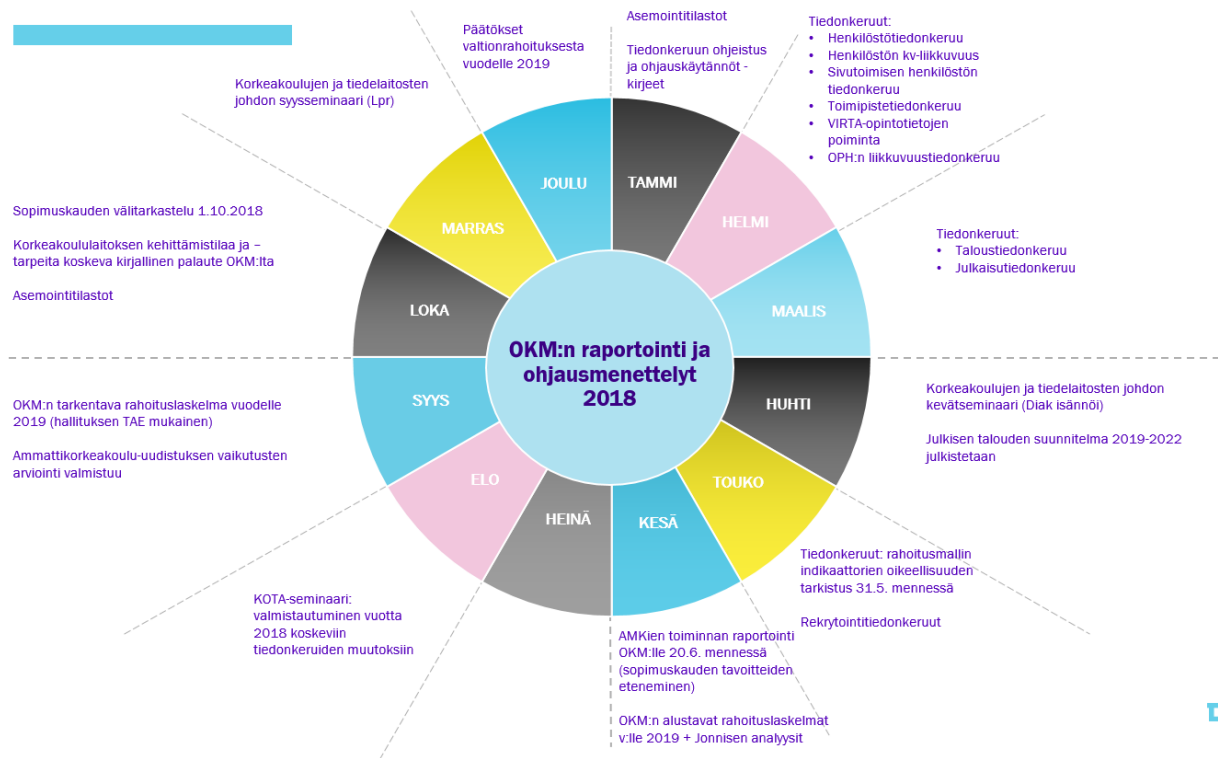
Päätökset valtionrahoituksesta vuodelle 2019

Asemointitilastot

Tiedonkeruun ohjeistus ja ohjauskäytännöt - kirjeet

Tiedonkeruut:
- Henkilöstötiedonkeruu
- Henkilöstön kv-liikkuvuus
- Sivutoimisen henkilöstön tiedonkeruu
- Toimipistetiedonkeruu
- VIRTA-opintotietojen poiminta
- OPH:n liikkuvuustiedonkeruu

Korkeakoulujen ja tiedelaitosten johdon syysseminaari (Lpr)

Sopimuskauden välitarkastelu 1.10.2018

Korkeakoululaitoksen kehittämistilaa ja –tarpeita koskeva kirjallinen palaute OKM:lta

Asemointitilastot

Tiedonkeruut:
- Taloustiedonkeruu
- Julkaisutiedonkeruu

JOULU

TAMMI

HELMI

MAALIS

MARRAS

LOKA

SYYS

ELO

HEINÄ

KESÄ

TOUKO

HUHTI

OKM:n raportointi ja ohjausmenettelyt 2018

Korkeakoulujen ja tiedelaitosten johdon kevätseminaari (Diak isännöi)

Julkisen talouden suunnitelma 2019-2022 julkistetaan

OKM:n tarkentava rahoituslaskelma vuodelle 2019 (hallituksen TAE mukainen)

Ammattikorkeakoulu-uudistuksen vaikutusten arviointi valmistuu

Tiedonkeruut: rahoitusmallin indikaattorien oikeellisuuden tarkistus 31.5. mennessä

Rekrytointitiedonkeruut

KOTA-seminaari: valmistautuminen vuotta 2018 koskeviin tiedonkeruiden muutoksiin

AMKien toiminnan raportointi OKM:lle 20.6. mennessä (sopimuskauden tavoitteiden eteneminen)

OKM:n alustavat rahoituslaskelmat v:lle 2019 + Jonnisen analyysit